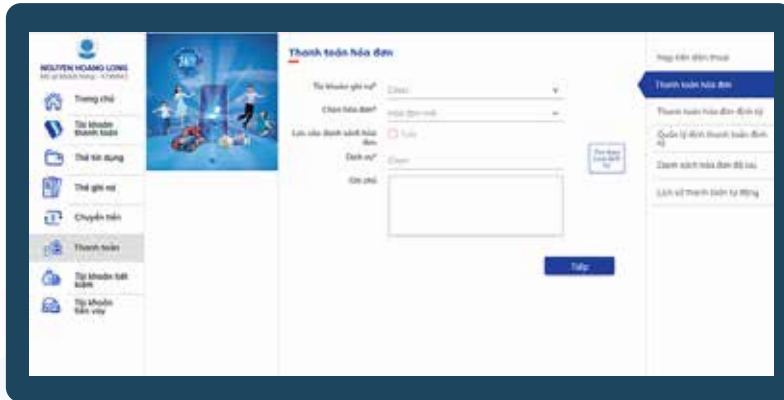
NGUYEN HOANG LONG
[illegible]

Trang chủ
Tài khoản thanh toán
Thẻ tín dụng
Thẻ ghi nợ
Chuyển tiền
Thanh toán
Tài khoản tiết kiệm
Tài khoản tiền vay

Thanh toán hóa đơn

Tài khoản ghi nợ* Chọn
Chọn hóa đơn* Hóa đơn mới
Lưu vào danh sách hóa đơn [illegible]
Dịch vụ* Chọn
Ghi chú

Tiếp

Nạp tiền điện thoại
Thanh toán hóa đơn
Thanh toán hóa đơn định kỳ
Quản lý định thanh toán định kỳ
Danh sách hóa đơn đã lưu
Lịch sử thanh toán tự động